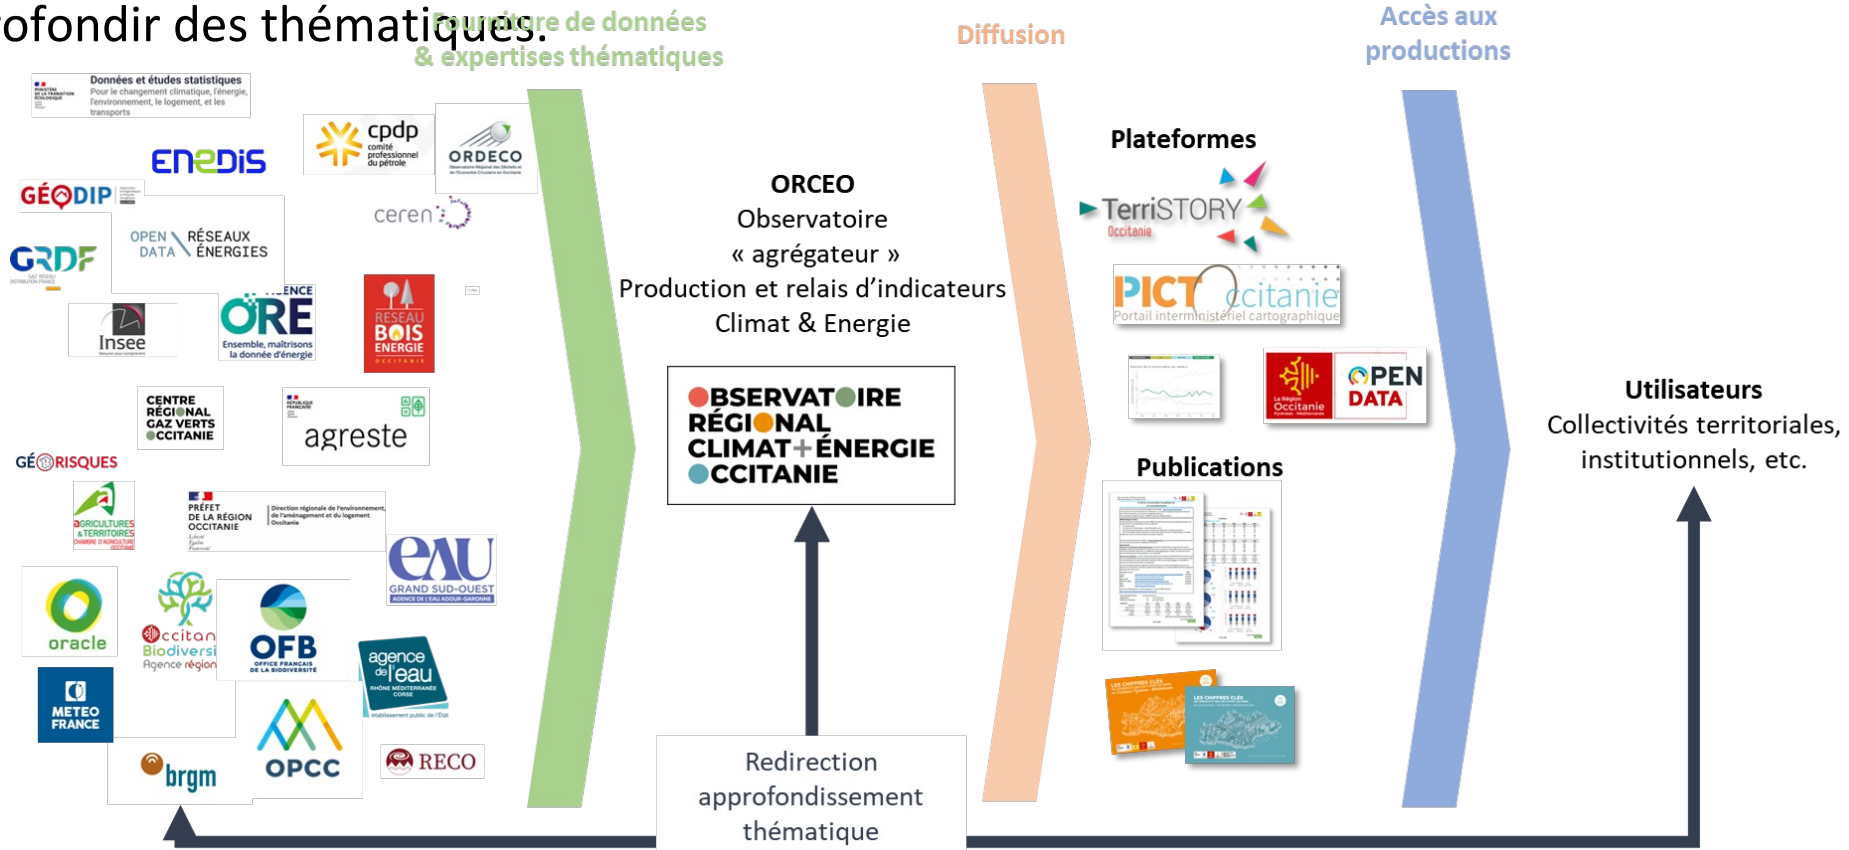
ofondir des thématiques.

Fourniture de données & expertises thématiques

Diffusion

Accès aux productions

Données et études statistiques
Pour le changement climatique, l'énergie, l'environnement, le logement, et les transports

ENEDIS

cpdp comité professionnel du pétrole

ORDECO

GÉODIP

ceren

GRDF

OPEN DATA RÉSEAUX ÉNERGIES

Insee

ORE
Ensemble, maîtrisons la donnée d'énergie

RÉSEAU BOIS ÉNERGIE

CENTRE RÉGIONAL GAZ VERTS OCCITANIE

agreste

GÉORISQUES

AGRICULTURES & TERRITOIRES

PRÉFET DE LA RÉGION OCCITANIE

Direction régionale de l'environnement, de l'aménagement et du logement Occitanie

eau GRAND SUD-OUEST

oracle

Occitanie Biodiversité Agence régionale

OFB OFFICE FRANÇAIS DE LA BIODIVERSITÉ

agence de l'eau RHÔNE MÉDITERRANÉE CORSE

METEO FRANCE

brgm

OPCC

RECO

ORCEO
Observatoire
« agrégateur »
Production et relais d'indicateurs
Climat & Energie

OBSERVATOIRE RÉGIONAL CLIMAT+ÉNERGIE OCCITANIE

Plateformes

TerriSTORY Occitanie

PICT Occitanie
Portail interministériel cartographique

OPEN DATA

Publications

LES CHIFFRES CLÉS

LES CHIFFRES CLÉS

Utilisateurs
Collectivités territoriales, institutionnels, etc.

Redirection approfondissement thématique